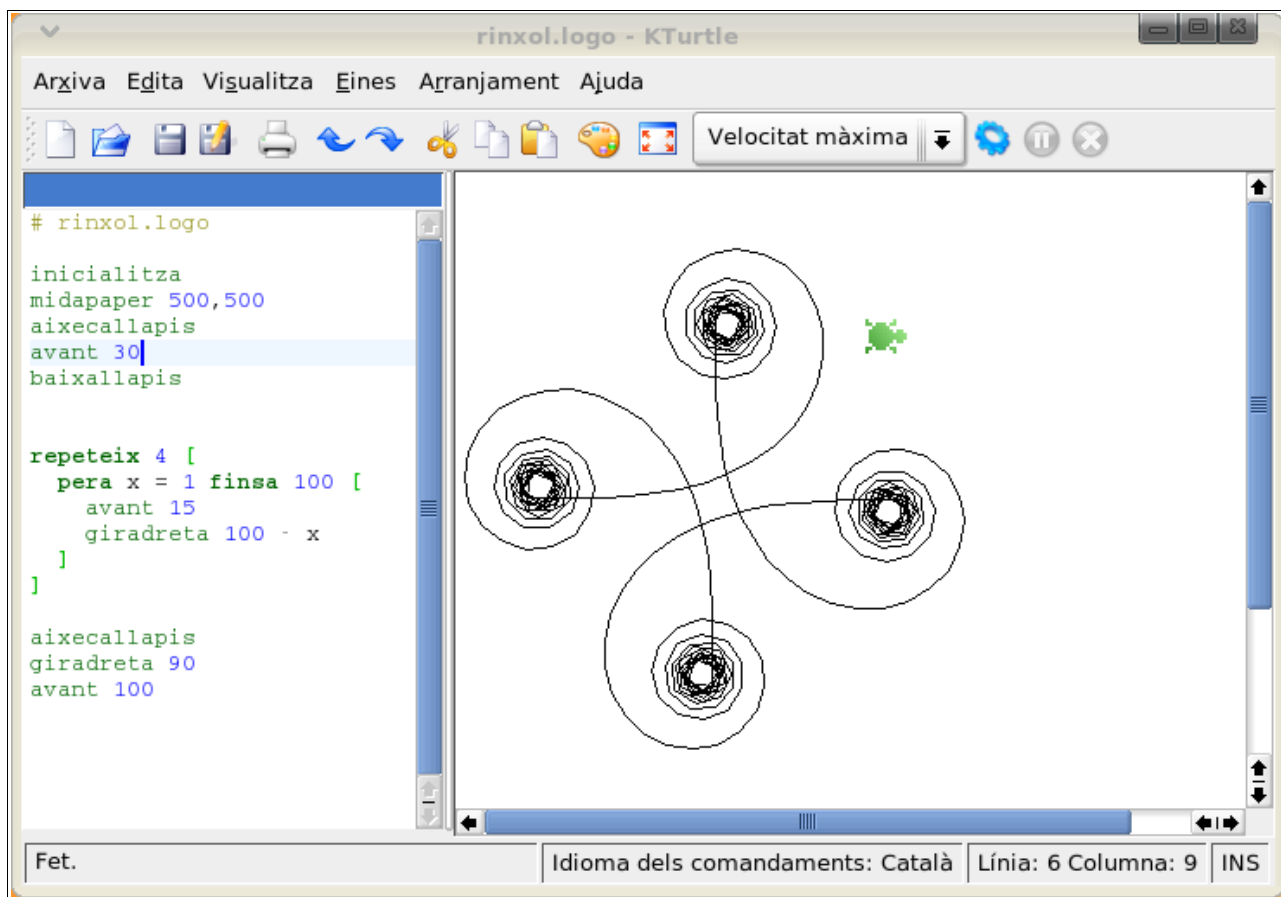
rinxol.logo - KTurtle

Arxiva Edita Visualitza Eines Arranjament Ajuda

Velocitat màxima

# rinxol.logo

inicialitza
midapaper 500,500
aixecallapis
avant 30
baixallapis

repeteix 4 [
pera x = 1 finsa 100 [
avant 15
giradreta 100 - x
]
]

aixecallapis
giradreta 90
avant 100

Fet.
Idioma dels comandaments: Català
Línia: 6 Columna: 9
INS